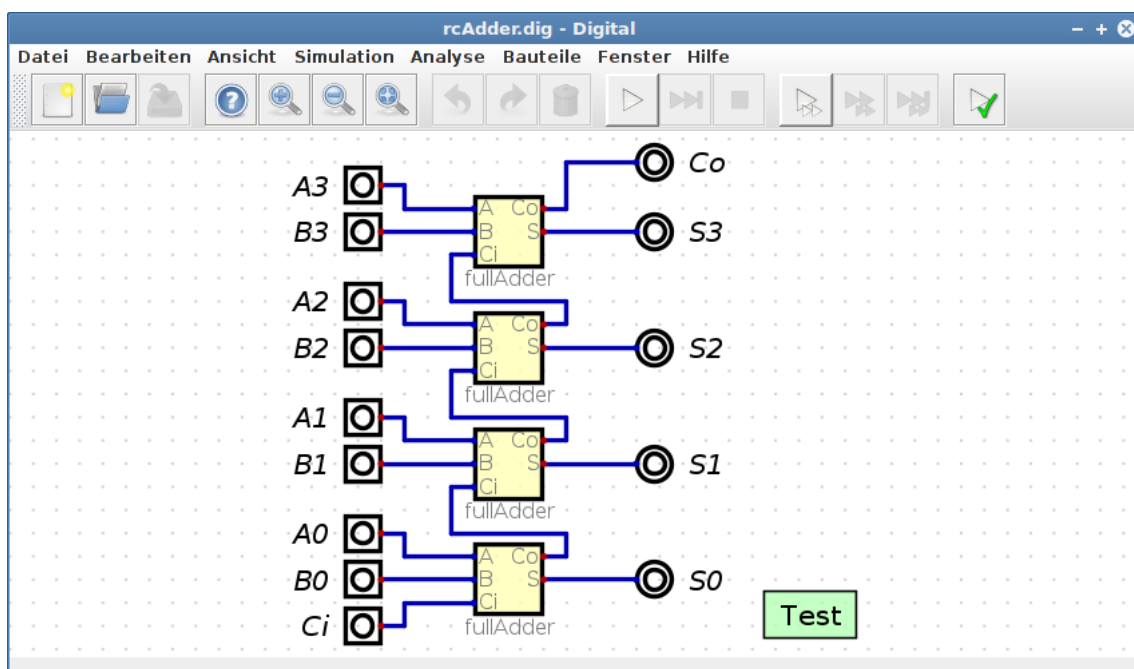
rcAdder.dig - Digital

Datei Bearbeiten Ansicht Simulation Analyse Bauteile Fenster Hilfe

A3
B3
A Co
B S
Ci
fullAdder
Co
S3

A2
B2
A Co
B S
Ci
fullAdder
S2

A1
B1
A Co
B S
Ci
fullAdder
S1

A0
B0
Ci
A Co
B S
Ci
fullAdder
S0

Test